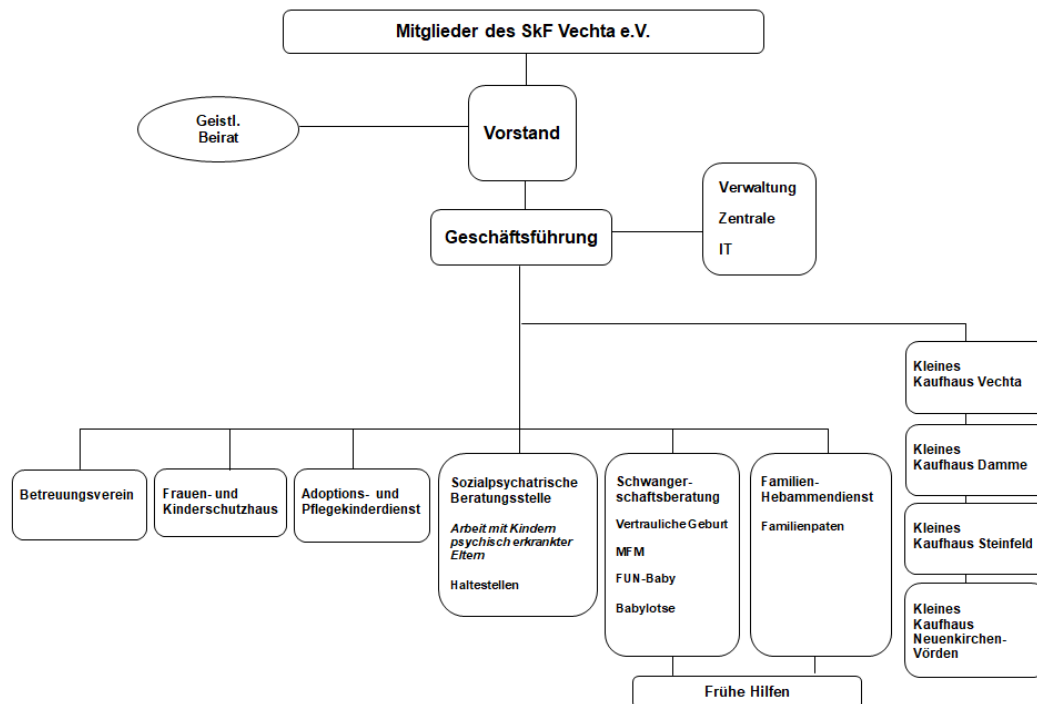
Mitglieder des SkF Vechta e.V.

Geistl. Beirat

Vorstand

Verwaltung

Zentrale

IT

Geschäftsführung

Kleines Kaufhaus Vechta

Kleines Kaufhaus Damme

Kleines Kaufhaus Steinfeld

Kleines Kaufhaus Neuenkirchen-Vörden

Betreuungsverein

Frauen- und Kinderschutzhaus

Adoptions- und Pflegekinderdienst

Sozialpsychatrische Beratungsstelle

*Arbeit mit Kindern psychisch erkrankter Eltern*

Haltestellen

Schwangerschaftsberatung

Vertrauliche Geburt

MFM

FUN-Baby

Babylotse

Familien-Hebammendienst

Familienpaten

Frühe Hilfen